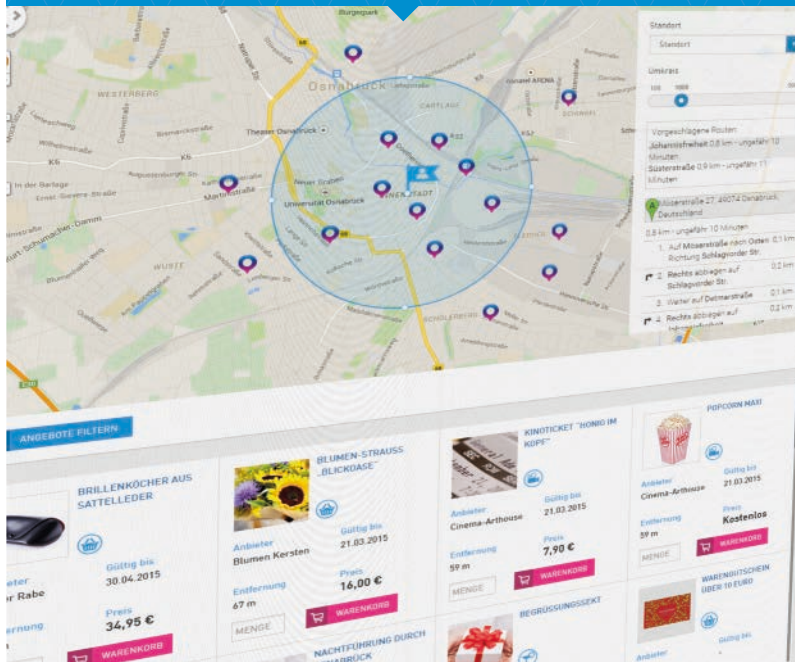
Bürgerpark

Standort

Standort

Umkreis

100 1000

Vorgeschlagene Routen:
Johannisstraße 0,8 km - ungefähr 10 Minuten
Süsterstraße 0,9 km - ungefähr 11 Minuten

Möserstraße 27, 49074 Osnabrück, Deutschland

0,8 km - ungefähr 10 Minuten

1. Auf Möserstraße nach Osten Richtung Schlagvorder Str. 0,1 km

2. Rechts abbiegen auf Schlagvorder Str. 0,2 km

3. Weiter auf Detmarstraße 0,1 km

4. Rechts abbiegen auf Johannisstraße 0,2 km

WESTERBERG

CATTLAG

SCHINKEL

Osnabrück

Theater Osnabrück

Universität Osnabrück

INNENSTADT

WÜSTE

SCHÖLERBERG

In der Barlage

ANGEBOTE FILTERN

BRILLENKÖCHER AUS SATTELLEDER

Gültig bis
30.04.2015

Anbieter
r Rabe

Entfernung

Preis
34,95 €

WARENKORB

BLUMEN-STRAUSS „BLICKDASE"

Anbieter
Blumen Kersten

Gültig bis
21.03.2015

Entfernung
67 m

Preis
16,00 €

MENGE

WARENKORB

NACHTFÜHRUNG DURCH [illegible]BRÜCK

KINOTICKET "HONIG IM KOPF"

Anbieter
Cinema-Arthouse

Gültig bis
21.03.2015

Entfernung
59 m

Preis
7,90 €

MENGE

WARENKORB

BEGRÜSSUNGSSEKT

POPCORN MAXI

Anbieter
Cinema-Arthouse

Gültig bis
21.03.2015

Entfernung
59 m

Preis
Kostenlos

MENGE

WARENKORB

WARENGUTSCHEIN ÜBER 10 EURO

Anbieter

Gültig bis